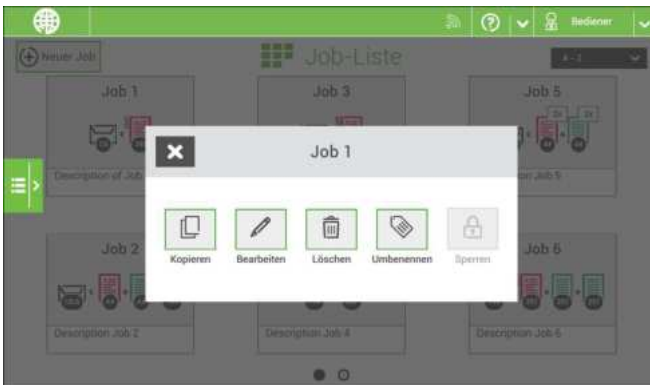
Bediener

Neuer Job

Job-Liste

A - Z

Job 1

Job 3

Job 5

Description of Job

ion Job 5

Job 2

Job 6

Description Job 2

Description Job 4

Description Job 6

Job 1

Kopieren

Bearbeiten

Löschen

Umbenennen

Sperren